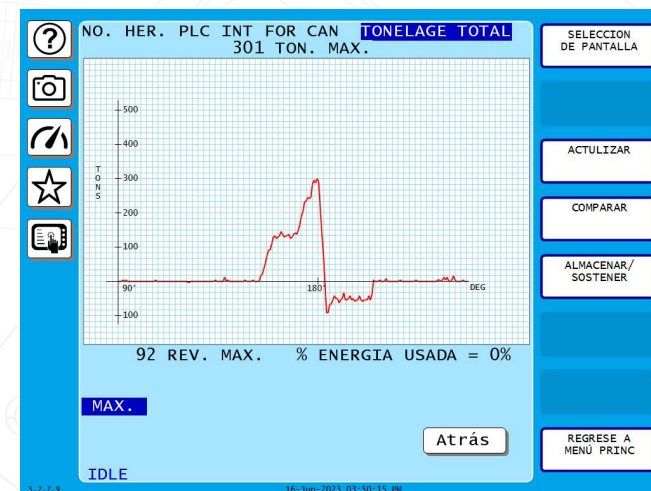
NO. HER. PLC INT FOR CAN TONELAGE TOTAL
301 TON. MAX.

TONS
500
400
300
200
100
-100
90°
180°
DEG

92 REV. MAX. % ENERGIA USADA = 0%

MAX.

Atrás

IDLE

SELECCION DE PANTALLA

ACTULIZAR

COMPARAR

ALMACENAR/ SOSTENER

REGRESE A MENÚ PRINC

5.2.7.9

16-Jun-2023 03:50:15 PM